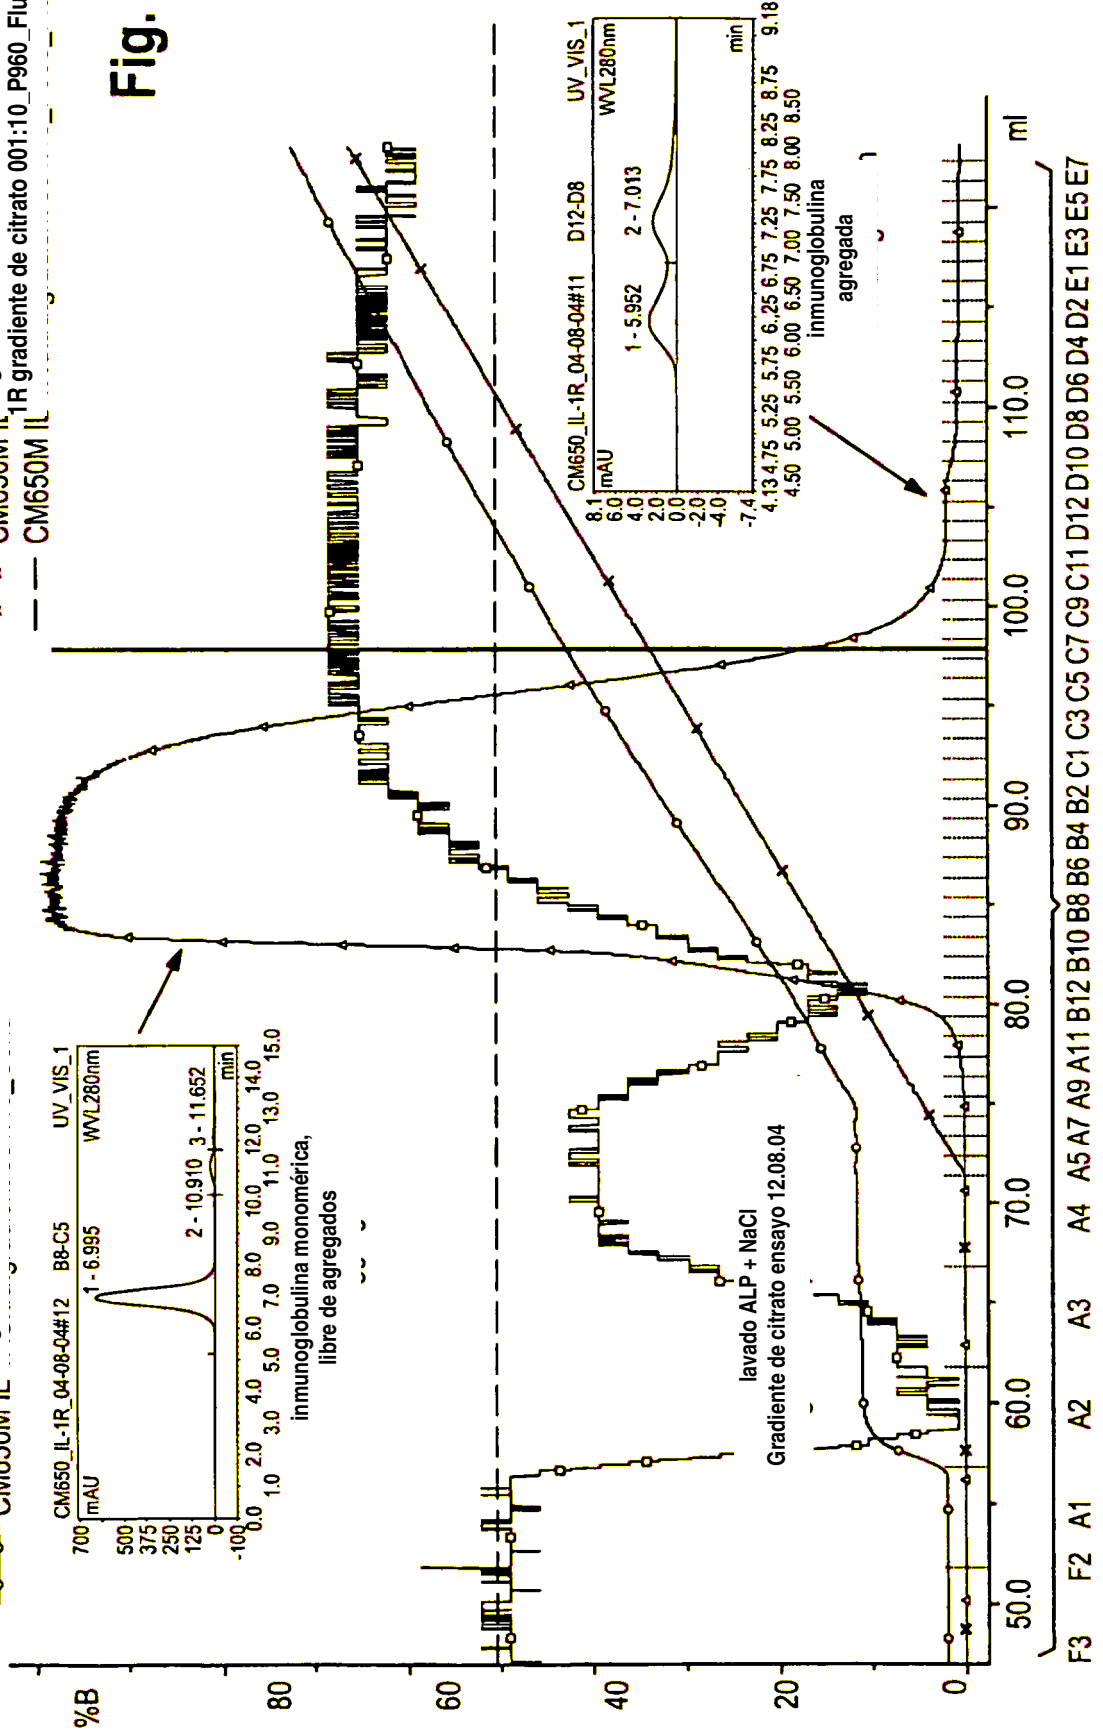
Fig.

CM650M IL 1R gradiente de citrato 001:10_P960_Flu

CM650M IL

%B

80

60

40

20

0

50.0

60.0

70.0

80.0

90.0

100.0

110.0

ml

F3 F2 A1 A2 A3 A4 A5 A7 A9 A11 B12 B10 B8 B6 B4 B2 C1 C3 C5 C7 C9 C11 D12 D10 D8 D6 D4 D2 E1 E3 E5 E7

CM650_IL-1R_04-08-04#12 B8-C5 UV_VIS_1
mAU WVL280nm
700
500
375
250
125
0
-100
1 - 6.995
2 - 10.910 3 - 11.652
0.0 1.0 2.0 3.0 4.0 5.0 6.0 7.0 8.0 9.0 10.0 11.0 12.0 13.0 14.0 15.0
min

inmunoglobulina monomérica, libre de agregados

lavado ALP + NaCl
Gradiente de citrato ensayo 12.08.04

CM650_IL-1R_04-08-04#11 D12-D8 UV_VIS_1
mAU WVL280nm
8.1
6.0
4.0
2.0
0.0
-2.0
-4.0
-7.4
1 - 5.952
2 - 7.013
4.13 4.75 5.25 5.75 6.25 6.75 7.25 7.75 8.25 8.75 9.18
4.50 5.00 5.50 6.00 6.50 7.00 7.50 8.00 8.50
min

inmunoglobulina agregada